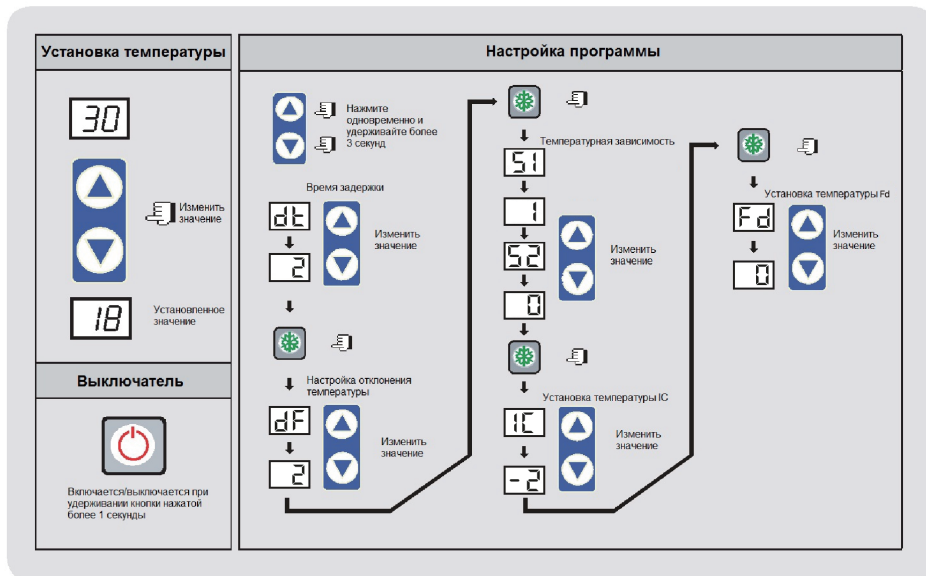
Установка температуры

30

Изменить значение

18

Установленное значение

Выключатель

Включается/выключается при удерживании кнопки нажатой более 1 секунды

Настройка программы

Нажмите одновременно и удерживайте более 3 секунд

Время задержки

dt

2

Изменить значение

Настройка отклонения температуры

dF

2

Изменить значение

Температурная зависимость

S1

1

S2

0

Изменить значение

Установка температуры IC

IC

-2

Изменить значение

Установка температуры Fd

Fd

0

Изменить значение